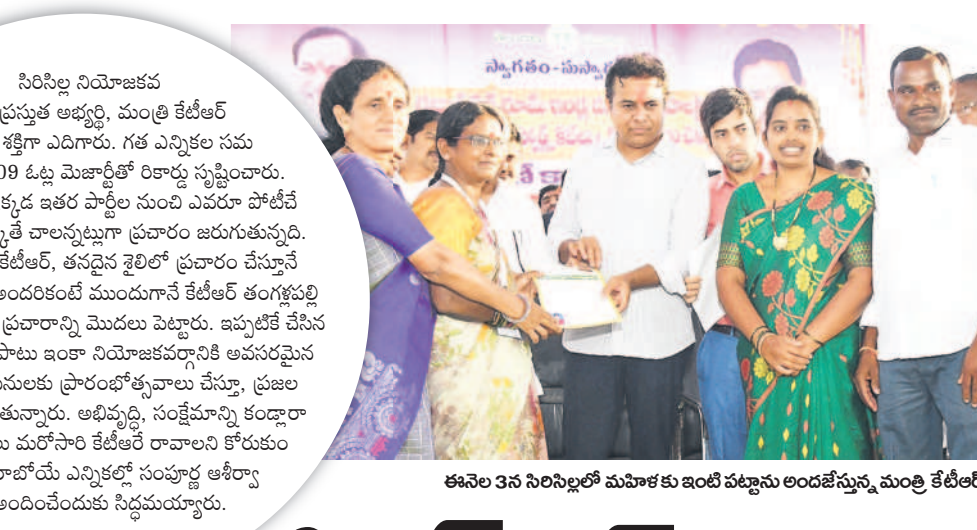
సిరిసిల్ల నియోజకవ
ప్రస్తుత అభ్యర్థి, మంత్రి కేటీఆర్
శక్తిగా ఎదిగారు. గత ఎన్నికల సమ
09 ఓట్ల మెజార్టీతో రికార్డు సృష్టించారు.
క్కడ ఇతర పార్టీల నుంచి ఎవరూ పోటీచే
కితే చాలన్నట్లుగా ప్రచారం జరుగుతున్నది.
కేటీఆర్, తనదైన శైలిలో ప్రచారం చేస్తూనే
అందరికంటే ముందుగానే కేటీఆర్ తంగళ్లపల్లి
ప్రచారాన్ని మొదలు పెట్టారు. ఇప్పటికే చేసిన
పాటు ఇంకా నియోజకవర్గానికి అవసరమైన
నులకు ప్రారంభోత్సవాలు చేస్తూ, ప్రజల
తున్నారు. అభివృద్ధి, సంక్షేమాన్ని కండ్లారా
మరోసారి కేటీఆరే రావాలని కోరుకుం
రాబోయే ఎన్నికల్లో సంపూర్ణ ఆశీర్వా
అందించేందుకు సిద్ధమయ్యారు.

స్వాగతం-సుస్వా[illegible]

ఈనెల 3న సిరిసిల్లలో మహిళకు ఇంటి పట్టాను అందజేస్తున్న మంత్రి కేటీఆర్